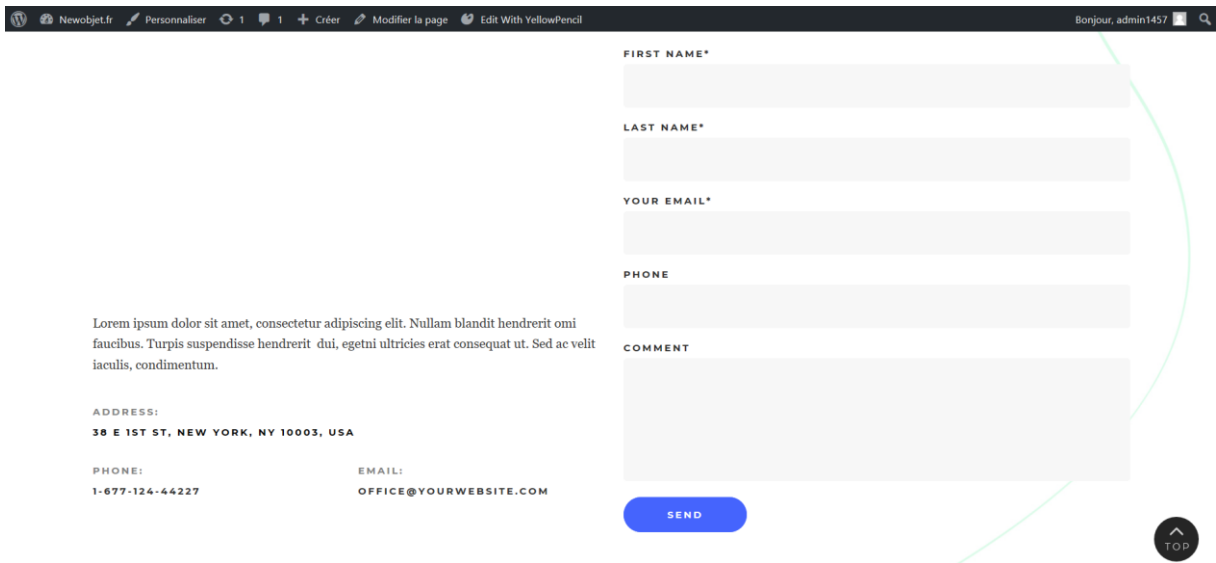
Newobjet.fr Personnaliser 1 1 Créer Modifier la page Edit With YellowPencil Bonjour, admin1457

FIRST NAME*

LAST NAME*

YOUR EMAIL*

PHONE

COMMENT

SEND

Lorem ipsum dolor sit amet, consectetur adipiscing elit. Nullam blandit hendrerit omi faucibus. Turpis suspendisse hendrerit dui, egetni ultricies erat consequat ut. Sed ac velit iaculis, condimentum.

ADDRESS:

38 E 1ST ST, NEW YORK, NY 10003, USA

PHONE:

1-677-124-44227

EMAIL:

OFFICE@YOURWEBSITE.COM

TOP